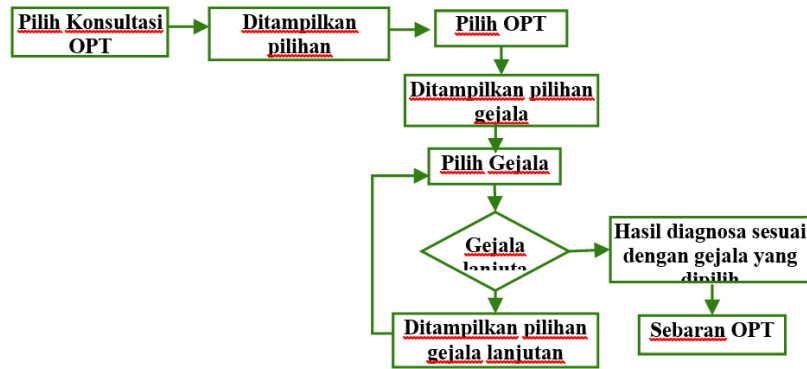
Pilih Konsultasi OPT

Ditampilkan pilihan

Pilih OPT

Ditampilkan pilihan gejala

Pilih Gejala

Gejala lanjuta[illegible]

Hasil diagnosa sesuai dengan gejala yang dipilih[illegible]

Ditampilkan pilihan gejala lanjutan

Sebaran OPT